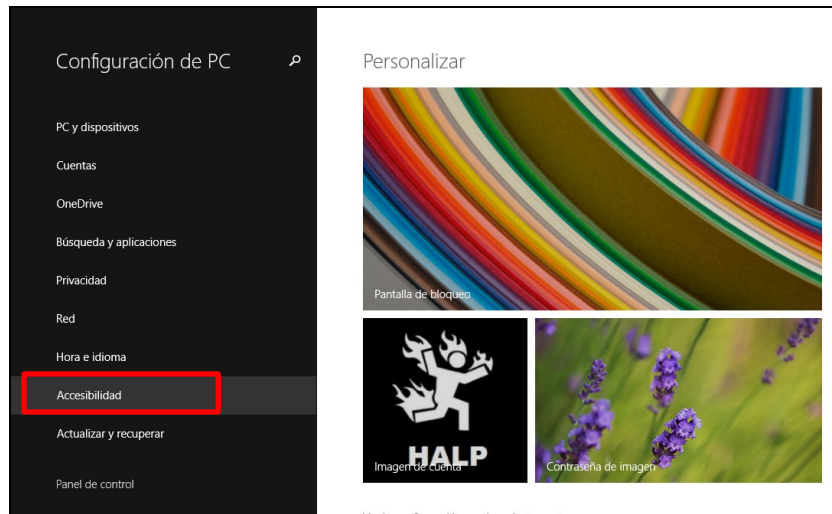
Configuración de PC

PC y dispositivos
Cuentas
OneDrive
Búsqueda y aplicaciones
Privacidad
Red
Hora e idioma
Accesibilidad
Actualizar y recuperar

Panel de control

Personalizar

Pantalla de bloqueo

HALP
Imagen de cuenta

Contraseña de imagen

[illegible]